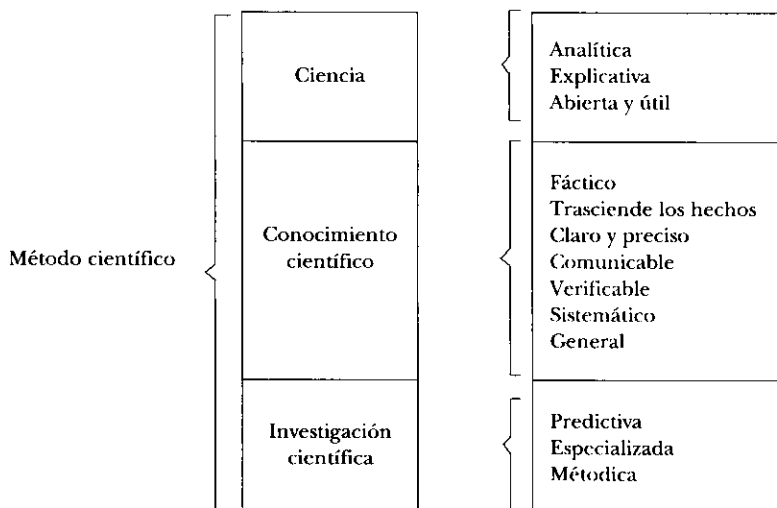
Método científico

Ciencia

Analítica
Explicativa
Abierta y útil

Conocimiento científico

Fáctico
Trasciende los hechos
Claro y preciso
Comunicable
Verificable
Sistemático
General

Investigación científica

Predictiva
Especializada
Métodica